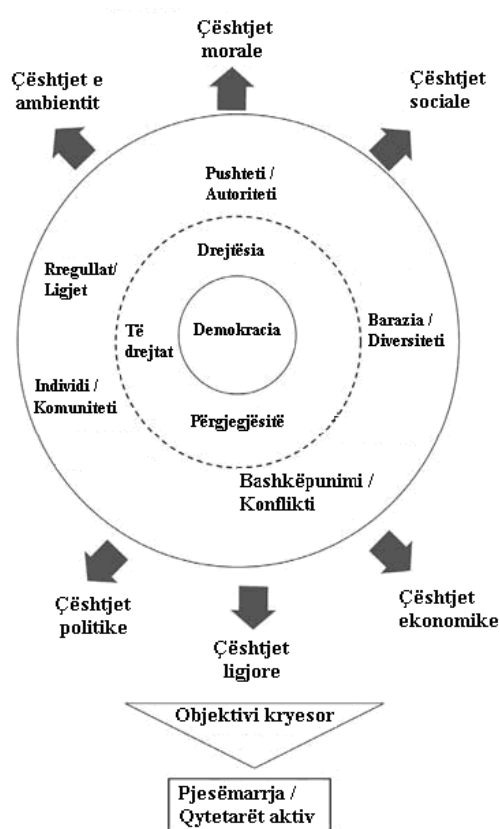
Çështjet morale

Çështjet e ambientit

Çështjet sociale

Pushteti / Autoriteti

Drejtësia

Rregullat/ Ligjet

Të drejtat

Demokracia

Barazia / Diversiteti

Individi / Komuniteti

Përgjegjësitë

Bashkëpunimi / Konflikti

Çështjet politike

Çështjet ekonomike

Çështjet ligjore

Objektivi kryesor

Pjesëmarrja / Qytetarët aktiv